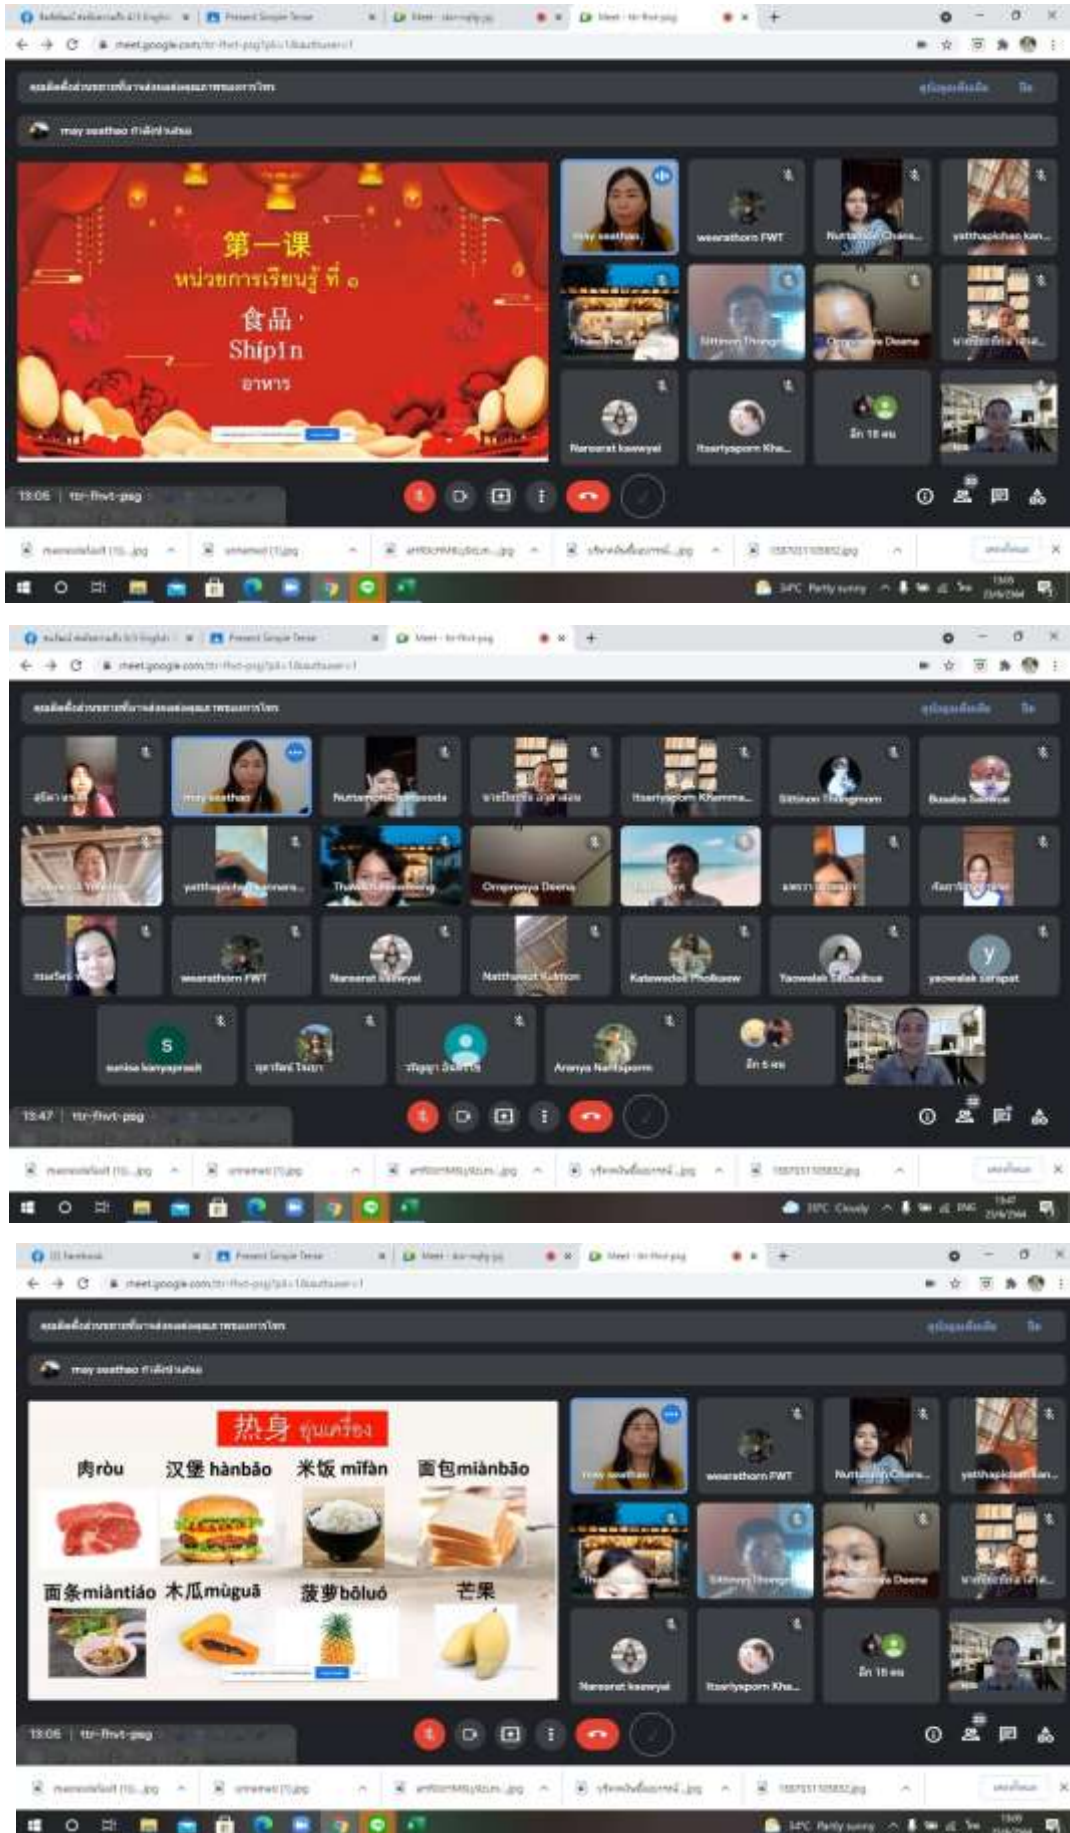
Present Google Drive
Meet - ttr-fhvt-psg
meet.google.com/ttr-fhvt-psg

may seathao กำลังนำเสนอ

第一课
หน่วยการเรียนรู้ ที่ ๑
食品
Shípǐn
อาหาร

may seathao
weerathorn FWT
Nuttamon Chaiw...
yatthapichan kan...
Sittinon Thongm...
Ompreeya Deena
Naraerat kaewyai
Itsariyaporn Kha...
อีก 18 คน

13:06 | ttr-fhvt-psg

Present Google Drive
Meet - ttr-fhvt-psg
meet.google.com/ttr-fhvt-psg

may seathao
Nuttamon Chaiwanda
Itsariyaporn Khamma...
Sittinon Thongmom
Busaba Saenkai
yatthapichan kanera...
Ompreeya Deena
weerathorn FWT
Naraerat kaewyai
Natthawut Kuliman
Katewadee Pholbaow
Yaowalak Saisaibua
yaowalak sarapat
S
sunisa kanyaprasit
Aranya Nattaporn
อีก 6 คน

13:47 | ttr-fhvt-psg

Present Google Drive
Meet - ttr-fhvt-psg
meet.google.com/ttr-fhvt-psg

may seathao กำลังนำเสนอ

热身 อุ่นเครื่อง
肉ròu
汉堡 hànbǎo
米饭 mǐfàn
面包miànbāo
面条miàntiáo
木瓜mùguā
菠萝bōluó
芒果

may seathao
weerathorn FWT
Nuttamon Chaiw...
yatthapichan kan...
Sittinon Thongm...
Ompreeya Deena
Naraerat kaewyai
Itsariyaporn Kha...
อีก 18 คน

13:06 | ttr-fhvt-psg